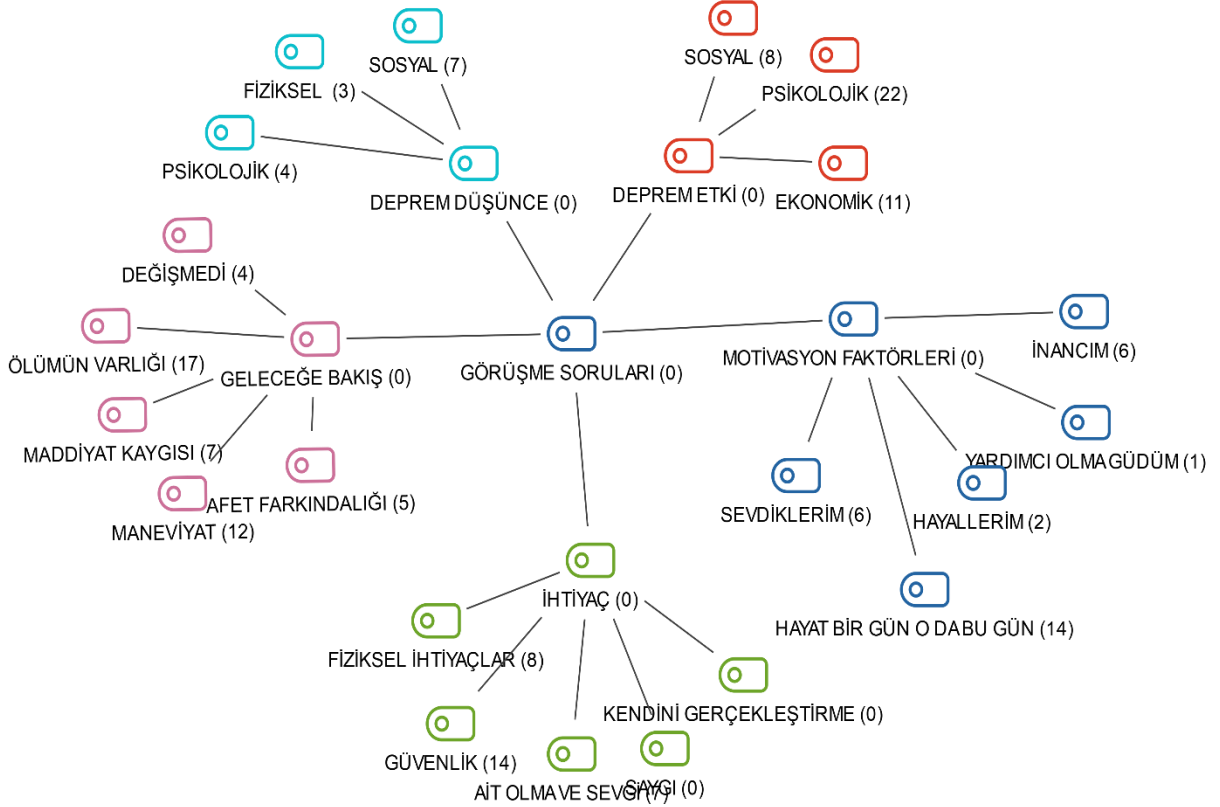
SOSYAL (7)

FİZİKSEL (3)

PSİKOLOJİK (4)

DEPREM DÜŞÜNCE (0)

SOSYAL (8)

PSİKOLOJİK (22)

DEPREM ETKİ (0)

EKONOMİK (11)

DEĞİŞMEDİ (4)

ÖLÜMÜN VARLIĞI (17)

GELECEĞE BAKIŞ (0)

MADDİYAT KAYGISI (7)

AFET FARKINDALIĞI (5)

MANEVİYAT (12)

GÖRÜŞME SORULARI (0)

MOTİVASYON FAKTÖRLERİ (0)

İNANCIM (6)

YARDIMCI OLMA GÜDÜM (1)

SEVDİKLERİM (6)

HAYALLERİM (2)

HAYAT BİR GÜN O DA BU GÜN (14)

İHTİYAÇ (0)

FİZİKSEL İHTİYAÇLAR (8)

KENDİNİ GERÇEKLEŞTİRME (0)

GÜVENLİK (14)

AİT OLMA VE SEVGİ (7)

SAYGI (0)